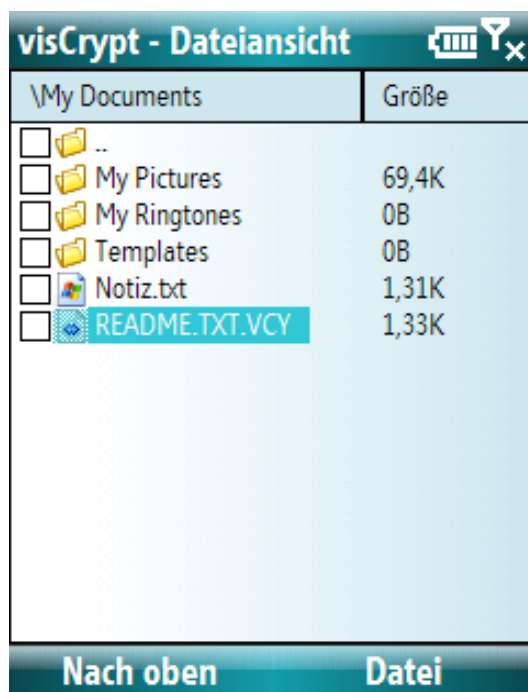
visCrypt - Dateiansicht

| \My Documents | Größe |
|---|---|
| .. | |
| My Pictures | 69,4K |
| My Ringtones | 0B |
| Templates | 0B |
| Notiz.txt | 1,31K |
| README.TXT.VCY | 1,33K |

Nach oben

Datei